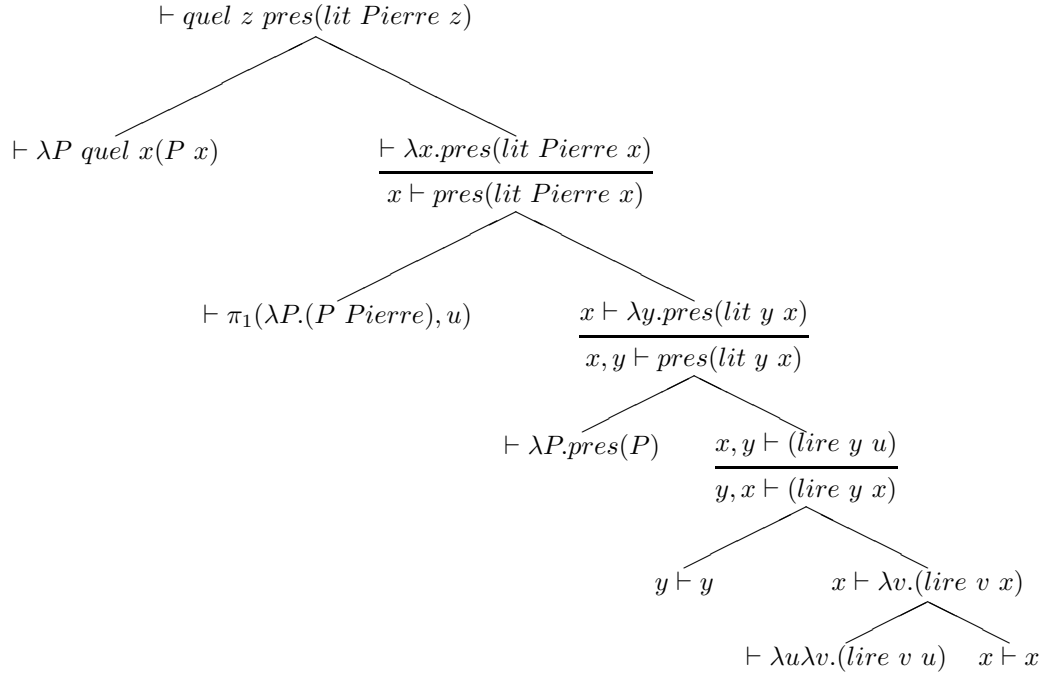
$\vdash quel\ z\ pres(lit\ Pierre\ z)$

$\vdash \lambda P\ quel\ x(P\ x)$

$\frac{\vdash \lambda x.pres(lit\ Pierre\ x)}{x \vdash pres(lit\ Pierre\ x)}$

$\vdash \pi_1(\lambda P.(P\ Pierre), u)$

$\frac{x \vdash \lambda y.pres(lit\ y\ x)}{x, y \vdash pres(lit\ y\ x)}$

$\vdash \lambda P.pres(P)$

$\frac{x, y \vdash (lire\ y\ u)}{y, x \vdash (lire\ y\ x)}$

$y \vdash y$

$x \vdash \lambda v.(lire\ v\ x)$

$\vdash \lambda u \lambda v.(lire\ v\ u)$

$x \vdash x$